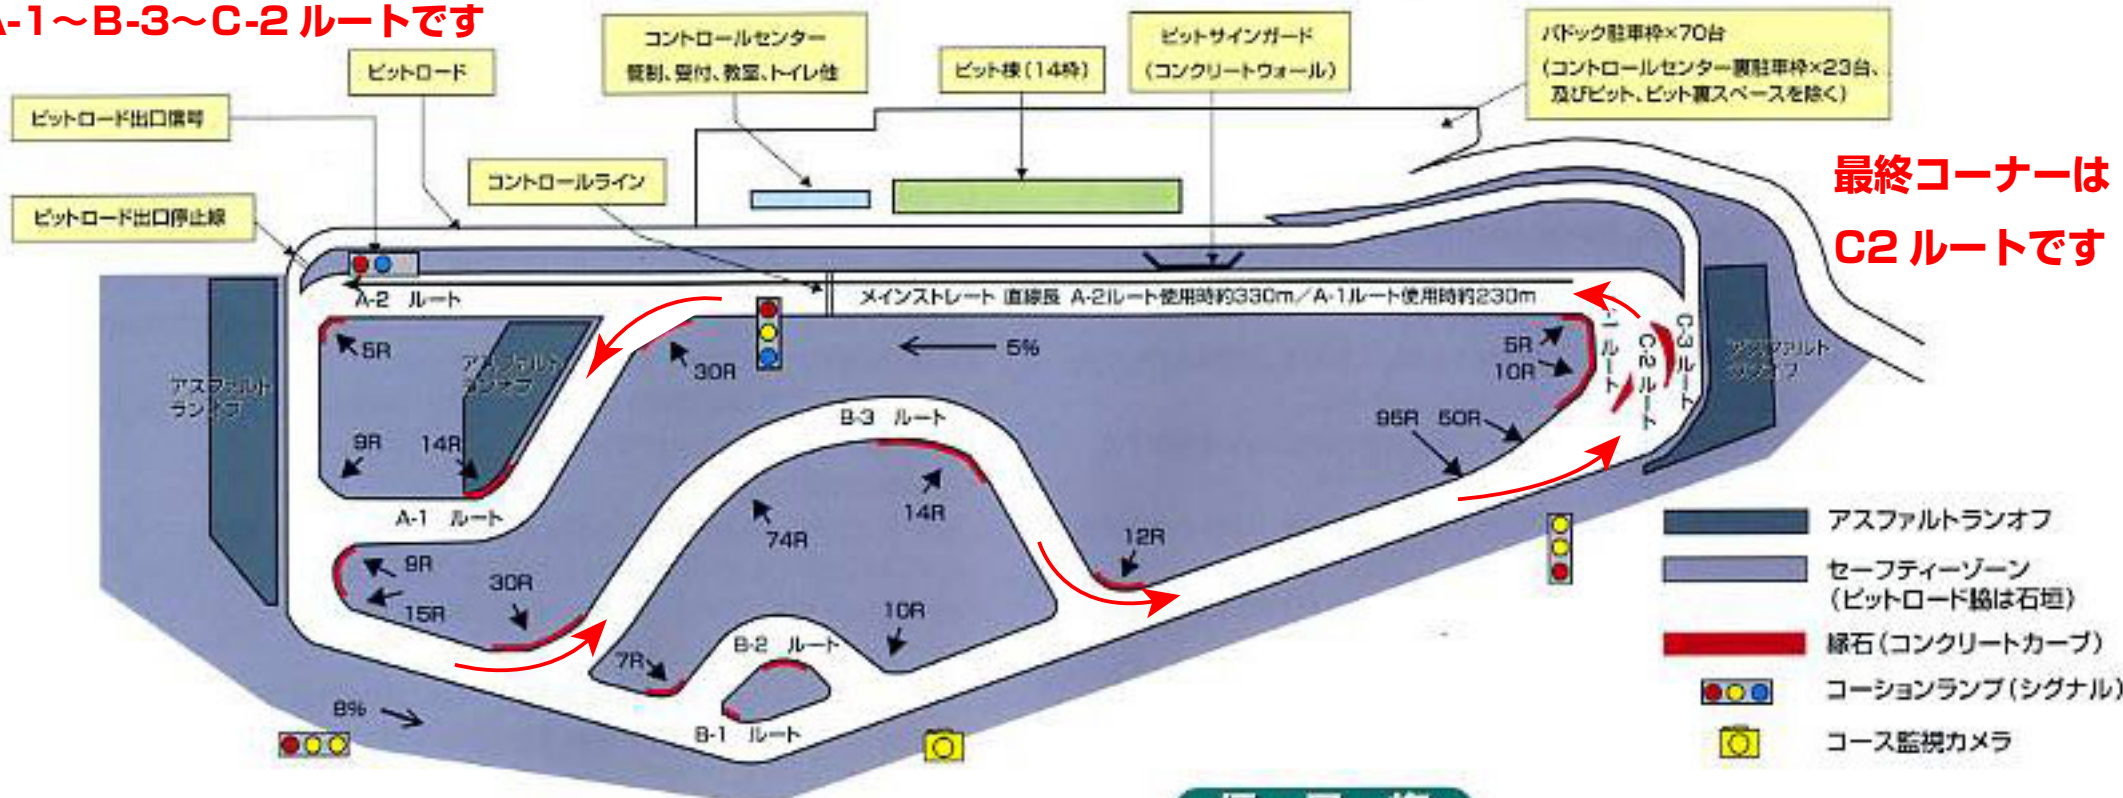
A-1〜B-3〜C-2 ルートです

ピットロード

コントロールセンター
管制、受付、教室、トイレ他

ピット棟（14棟）

ピットサインガード
（コンクリートウォール）

パドック駐車枠×70台
（コントロールセンター裏駐車枠×23台、及びピット、ピット裏スペースを除く）

ピットロード出口信号

コントロールライン

ピットロード出口停止線

最終コーナーは

C2 ルートです

A-2 ルート

メインストレート 直線長 A-2ルート使用時約330m／A-1ルート使用時約230m

5R

アスファルトランオフ

30R

5%

5R

10R

C-1ルート

C-2ルート

C-3ルート

アスファルトランオフ

アスファルトランオフ

9R

14R

B-3 ルート

95R

50R

A-1 ルート

74R

14R

12R

9R

15R

30R

10R

7R

B-2 ルート

8%

B-1 ルート

アスファルトランオフ

セーフティーゾーン
（ピットロード脇は石垣）

縁石（コンクリートカーブ）

コーションランプ（シグナル）

コース監視カメラ